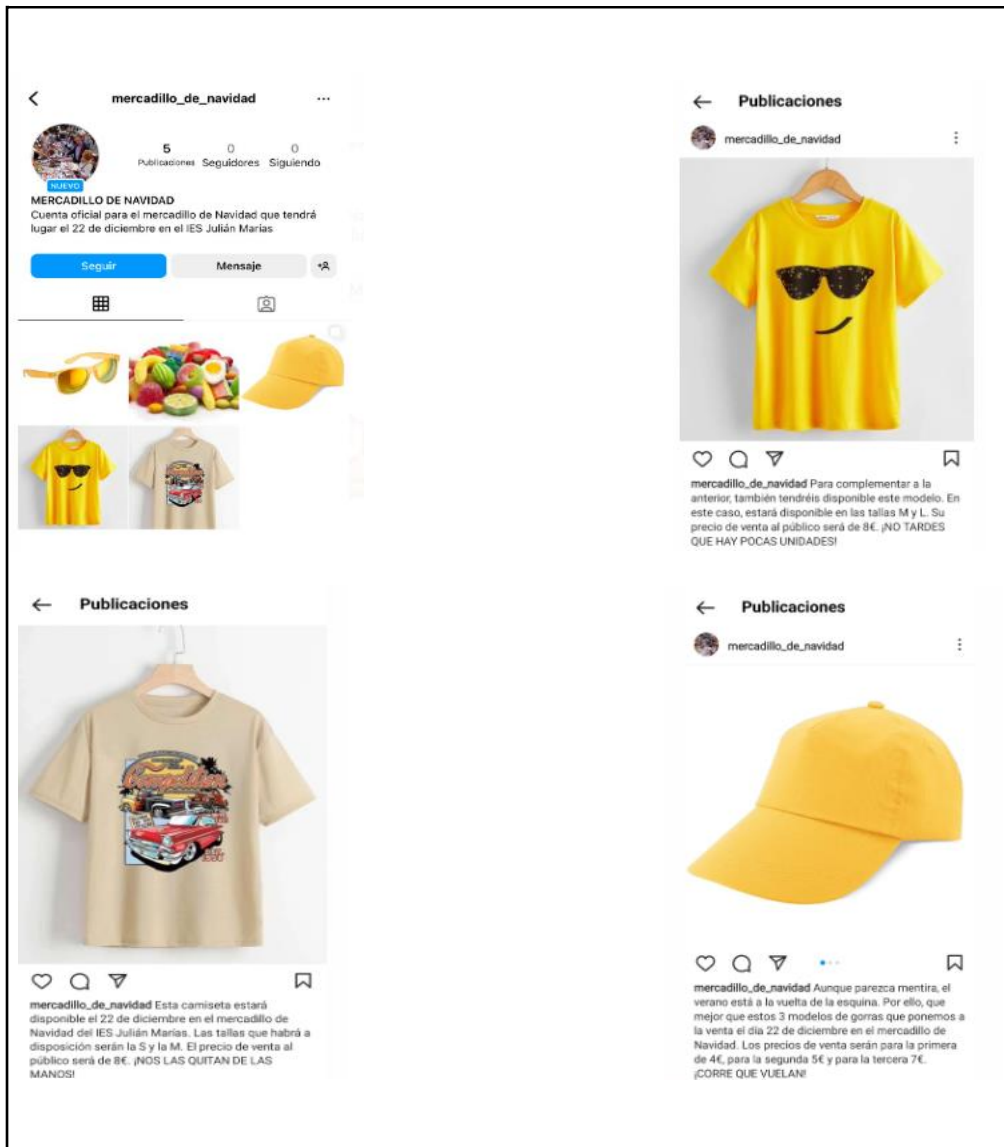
mercadillo_de_navidad

5 Publicaciones
0 Seguidores
0 Siguiendo

NUEVO

MERCADILLO DE NAVIDAD
Cuenta oficial para el mercadillo de Navidad que tendrá lugar el 22 de diciembre en el IES Julián Marías

Seguir
Mensaje

Publicaciones

mercadillo_de_navidad

mercadillo_de_navidad Para complementar a la anterior, también tendréis disponible este modelo. En este caso, estará disponible en las tallas M y L. Su precio de venta al público será de 8€. ¡NO TARDES QUE HAY POCAS UNIDADES!

Publicaciones

mercadillo_de_navidad Esta camiseta estará disponible el 22 de diciembre en el mercadillo de Navidad del IES Julián Marías. Las tallas que habrá a disposición serán la S y la M. El precio de venta al público será de 8€. ¡NOS LAS QUITAN DE LAS MANOS!

Publicaciones

mercadillo_de_navidad

mercadillo_de_navidad Aunque parezca mentira, el verano está a la vuelta de la esquina. Por ello, que mejor que estos 3 modelos de gorras que ponemos a la venta el día 22 de diciembre en el mercadillo de Navidad. Los precios de venta serán para la primera de 4€, para la segunda 5€ y para la tercera 7€. ¡CORRE QUE VUELAN!